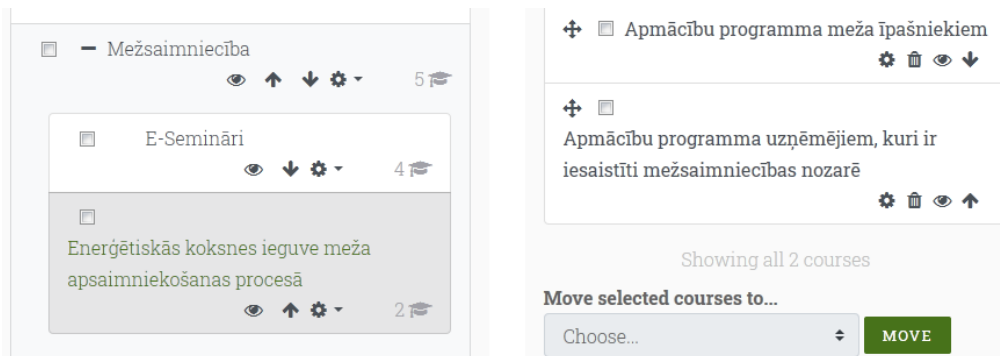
Mežsaimniecība
5

E-Semināri
4

Enerģētiskās koksnes ieguve meža apsaimniekošanas procesā
2

Apmācību programma meža īpašniekiem

Apmācību programma uzņēmējiem, kuri ir iesaistīti mežsaimniecības nozarē

Showing all 2 courses

Move selected courses to...

Choose...

MOVE